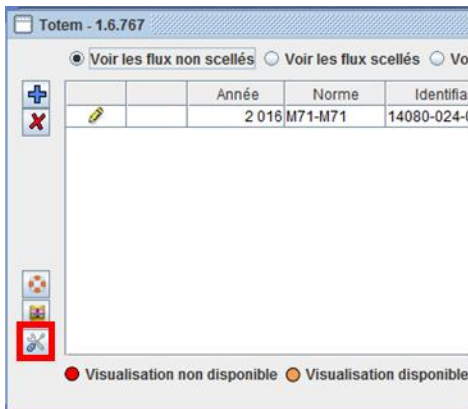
Totem - 1.6.767

Voir les flux non scellés Voir les flux scellés Vo

| | | Année | Norme | Identifia |
|---|---|---|---|---|
| | | 2 016 | M71-M71 | 14080-024-( |

Visualisation non disponible Visualisation disponible